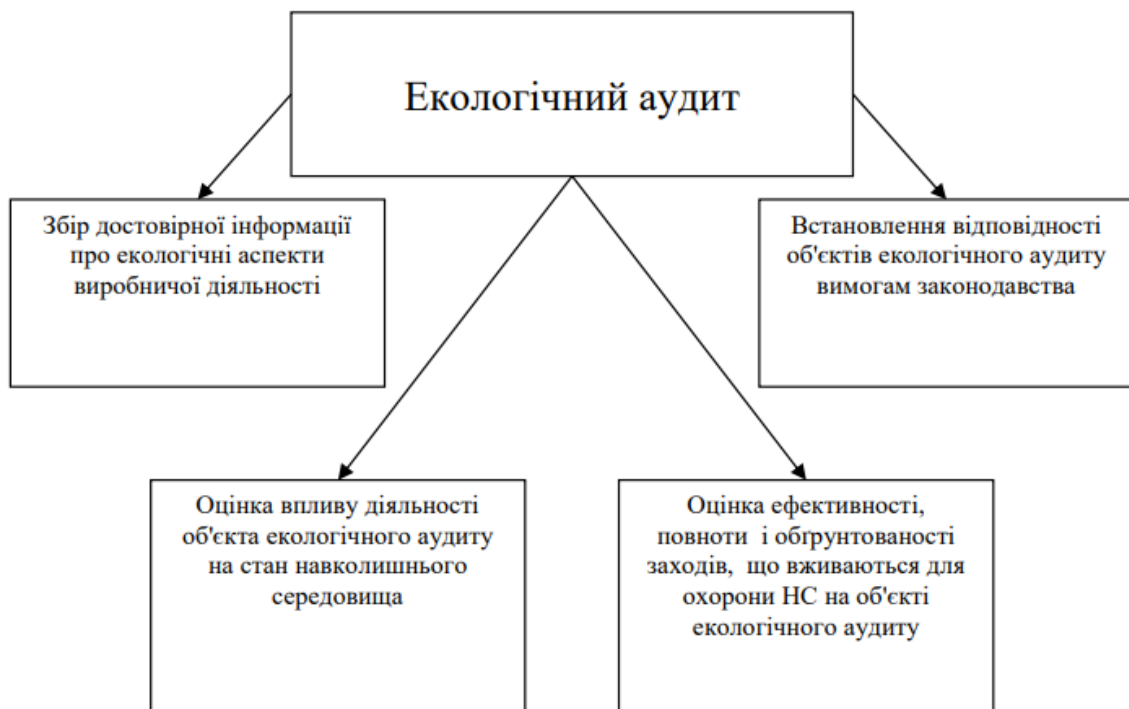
Екологічний аудит

Збір достовірної інформації про екологічні аспекти виробничої діяльності

Встановлення відповідності об'єктів екологічного аудиту вимогам законодавства

Оцінка впливу діяльності об'єкта екологічного аудиту на стан навколишнього середовища

Оцінка ефективності, повноти і обґрунтованості заходів, що вживаються для охорони НС на об'єкті екологічного аудиту